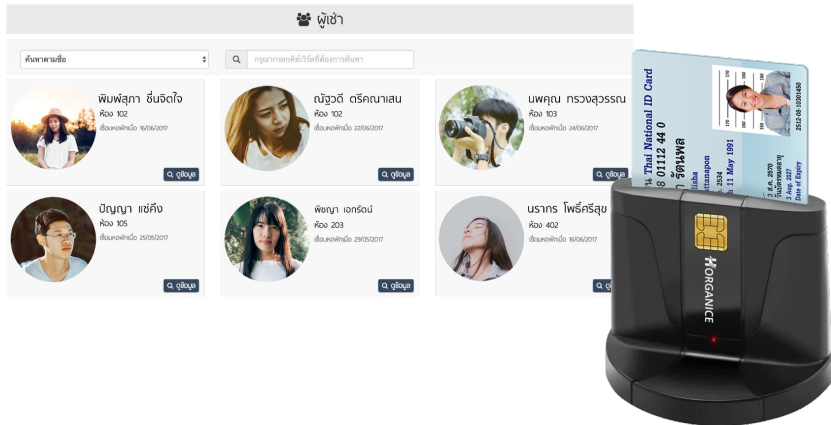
ผู้เช่า

ค้นหาตามชื่อ

กรุณากรอกคีย์เวิร์ดที่ต้องการค้นหา

พิมพ์สุภา ชื่นจิตใจ
ห้อง 102
เข้าหอพักเมื่อ 16/06/2017
ดูข้อมูล

ณัฐวดี ตริคณาเสน
ห้อง 102
เข้าหอพักเมื่อ 22/06/2017
ดูข้อมูล

นพคุณ ทรวงสุวรรณ
ห้อง 103
เข้าหอพักเมื่อ 24/06/2017
ดูข้อมูล

ปัญญา แซ่คึง
ห้อง 105
เข้าหอพักเมื่อ 25/06/2017
ดูข้อมูล

พิชญา เอกรัตน์
ห้อง 203
เข้าหอพักเมื่อ 29/05/2017
ดูข้อมูล

นรากร โพธิ์ศรีสุข
ห้อง 402
เข้าหอพักเมื่อ 16/06/2017
ดูข้อมูล

Thai National ID Card
8 0112 44 0
11 May 1991
ORGANCE